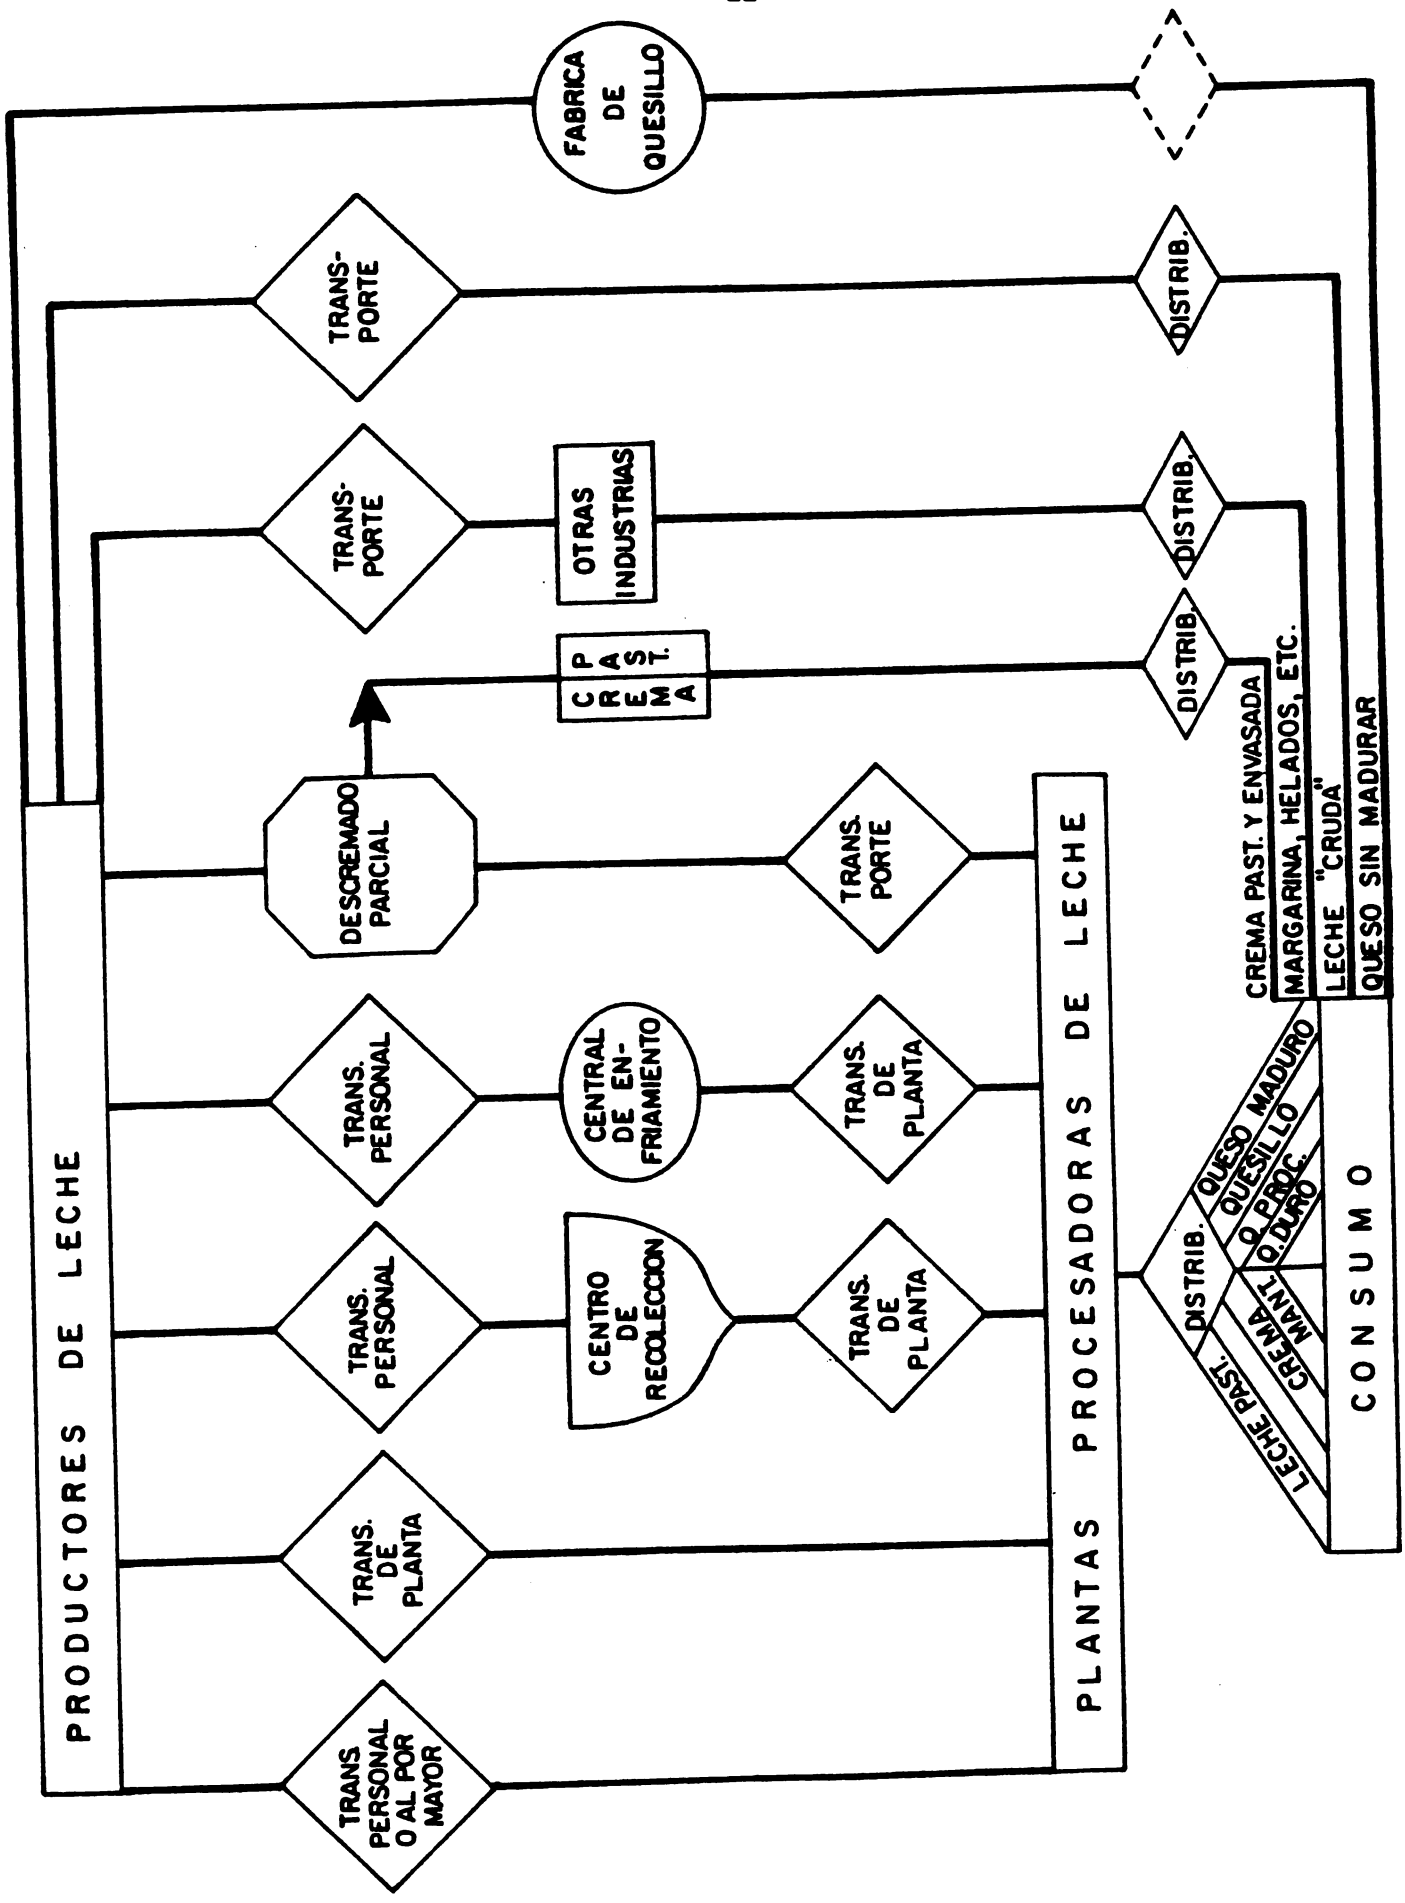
PRODUCTORES DE LECHE

TRANS PERSONAL O AL POR MAYOR

TRANS. DE PLANTA

TRANS. PERSONAL

CENTRO DE RECOLECCION

TRANS. DE PLANTA

TRANS. PERSONAL

CENTRAL DE ENFRIAMIENTO

TRANS. DE PLANTA

DESCREMADO PARCIAL

TRANS. PORTE

CREMA PAST.

TRANS-PORTE

OTRAS INDUSTRIAS

TRANS-PORTE

FABRICA DE QUESILLO

PLANTAS PROCESADORAS DE LECHE

DISTRIB.

LECHE PAST.

CREMA

MANT.

Q. DURO

Q. PROC.

QUESILLO

QUESO MADURO

DISTRIB.

DISTRIB.

DISTRIB.

CREMA PAST. Y ENVASADA

MARGARINA, HELADOS, ETC.

LECHE "CRUDA"

QUESO SIN MADURAR

CONSUMO